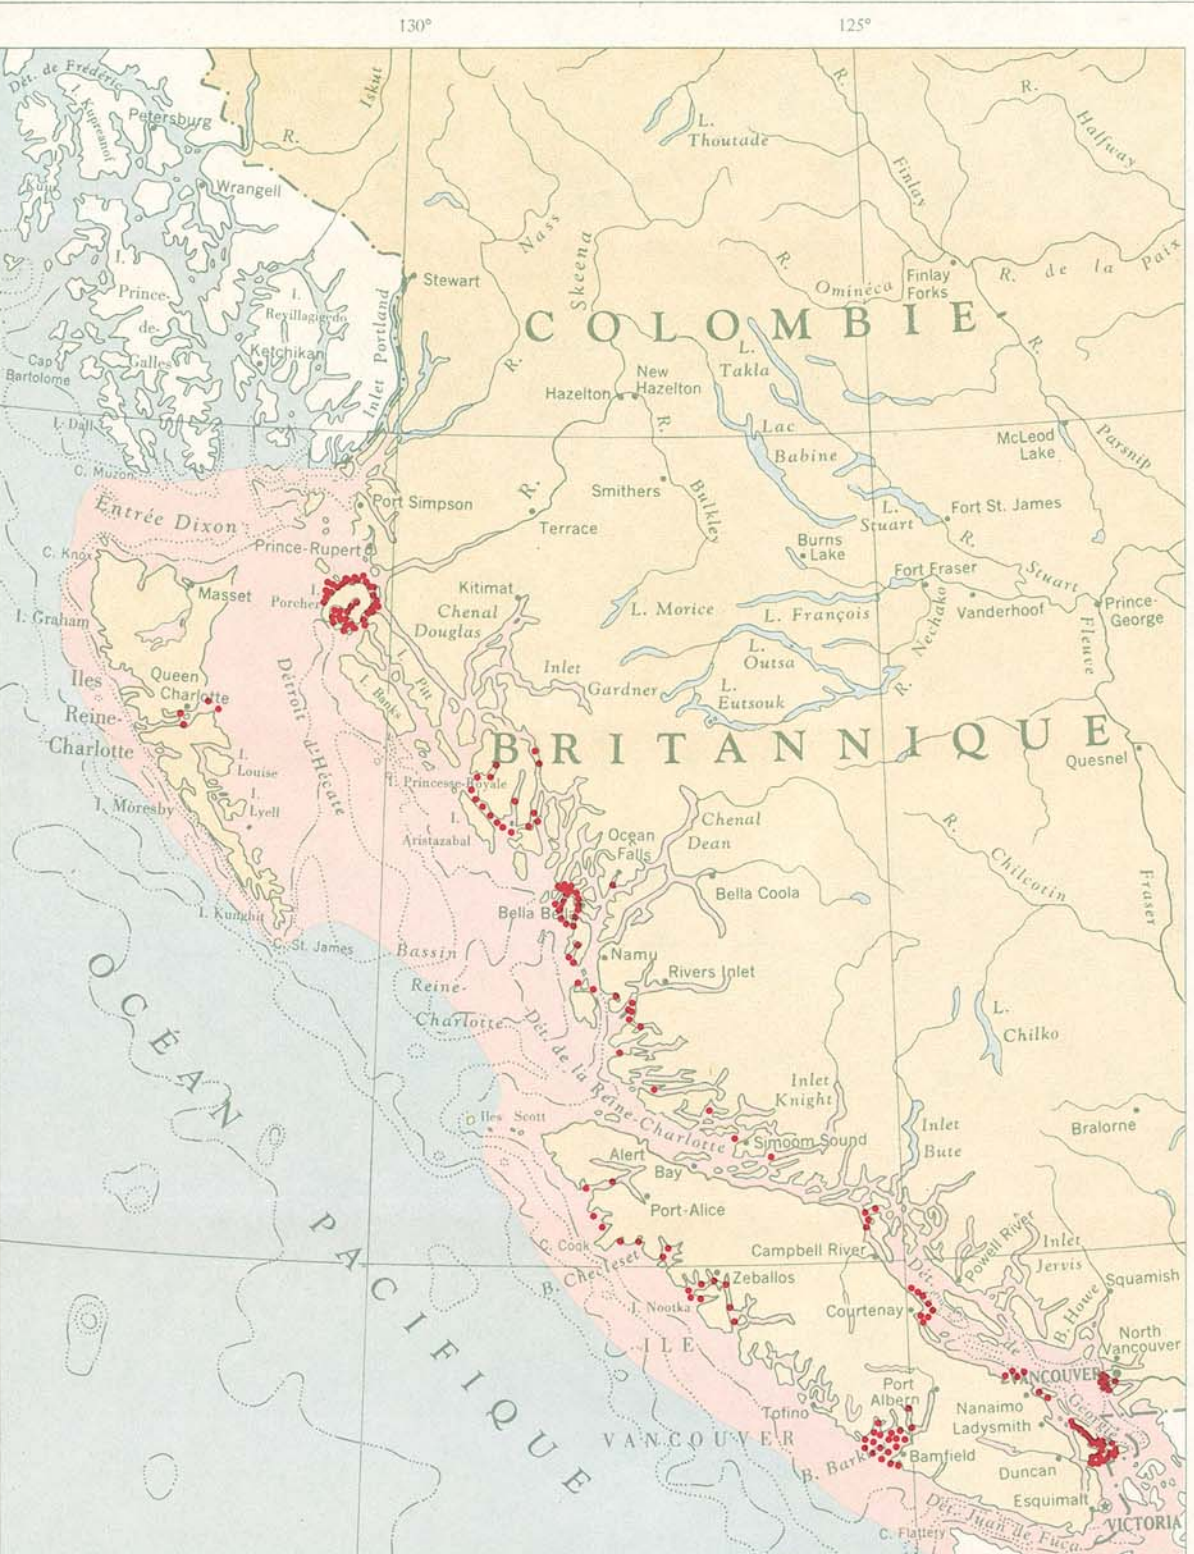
130°
125°

Dét. de Frédéric
I. Kupreanof
Petersburg
Kuiu
Wrangell
I. Prince-de-Galles
I. Revillagigedo
Ketchikan
Cap Bartolome
I. Dall
C. Muzon
Iskut
R.
Stewart
Inlet Portland
Nass
Skeena
R.
L. Thoutade
R.
Finlay
R.
Halfway
R.
Omineca
Finlay Forks
R. de la Paix
COLOMBIE
L. Takla
New Hazelton
Hazelton
R.
Lac Babine
McLeod Lake
Parsnip
R.
Port Simpson
Smithers
Bulkley
R.
Terrace
L. Stuart
Fort St. James
R.
Burns Lake
Entrée Dixon
C. Knox
Prince-Rupert
I. Porcher
Masset
I. Graham
Kitimat
Chenal Douglas
L. Morice
L. François
Fort Fraser
Stuart
Vanderhoof
Nechako
Fleuve
Prince-George
Iles Reine-Charlotte
Queen Charlotte
Détroit d'Hécate
I. Banks
I. Pitt
Inlet Gardner
L. Outsa
L. Eutsouk
R.
I. Louise
I. Lyell
I. Moresby
I. Princesse-Royale
I. Aristazabal
BRITANNIQUE
Quesnel
Ocean Falls
Chenal Dean
R.
Chilcotin
Fraser
Bella Bella
Bella Coola
I. Kunghit
C. St. James
Bassin Reine-Charlotte
Namu
Rivers Inlet
L. Chilko
OCÉAN PACIFIQUE
Dét. de la Reine-Charlotte
Inlet Knight
Iles Scott
Simoom Sound
Inlet Bute
Bralorne
Alert Bay
Port-Alice
C. Cook
B. Checleset
Campbell River
Powell River
Inlet Jervis
Squamish
I. Nootka
Zeballos
Courtenay
Dét. de Georgie
B. Howe
North Vancouver
ILE VANCOUVER
VANCOUVER
Port Alberni
Nanaimo
Ladysmith
Tofino
B. Barkley
Bamfield
Duncan
Esquimalt
Dét. Juan de Fuca
C. Flattery
VICTORIA